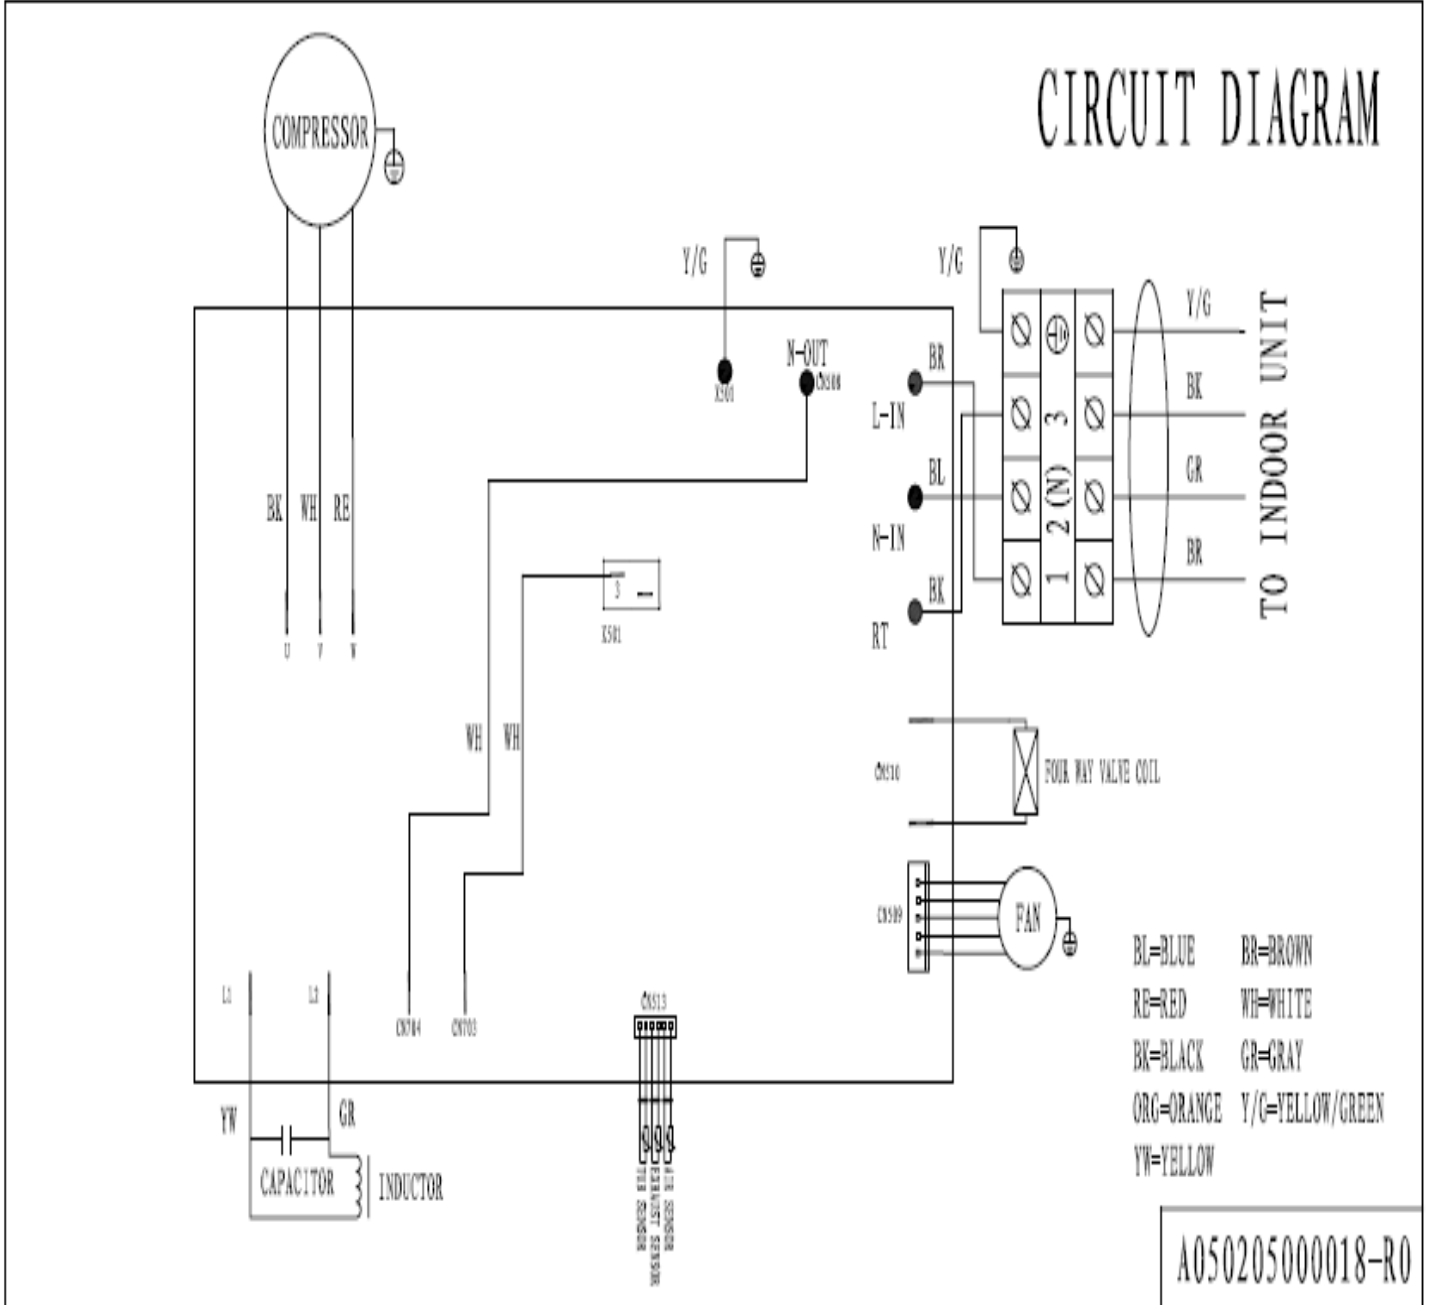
CIRCUIT DIAGRAM

COMPRESSOR

BK WH RE

U V W

Y/G

X501

N-OUT
CN508

BR
L-IN

BL
N-IN

BK
RT

Y/G

3
2(N)
1

Y/G
BK
GR
BR

TO INDOOR UNIT

3 1
X501

WH WH

CN510

FOUR WAY VALVE COIL

CN509

FAN

L1 L2

CN704 CN703

CN513

YW GR

CAPACITOR INDUCTOR

TUB SENSOR
EXHAUST SENSOR
AIR SENSOR

BL=BLUE BR=BROWN
RE=RED WH=WHITE
BK=BLACK GR=GRAY
ORG=ORANGE Y/G=YELLOW/GREEN
YW=YELLOW

A05020500018-R0